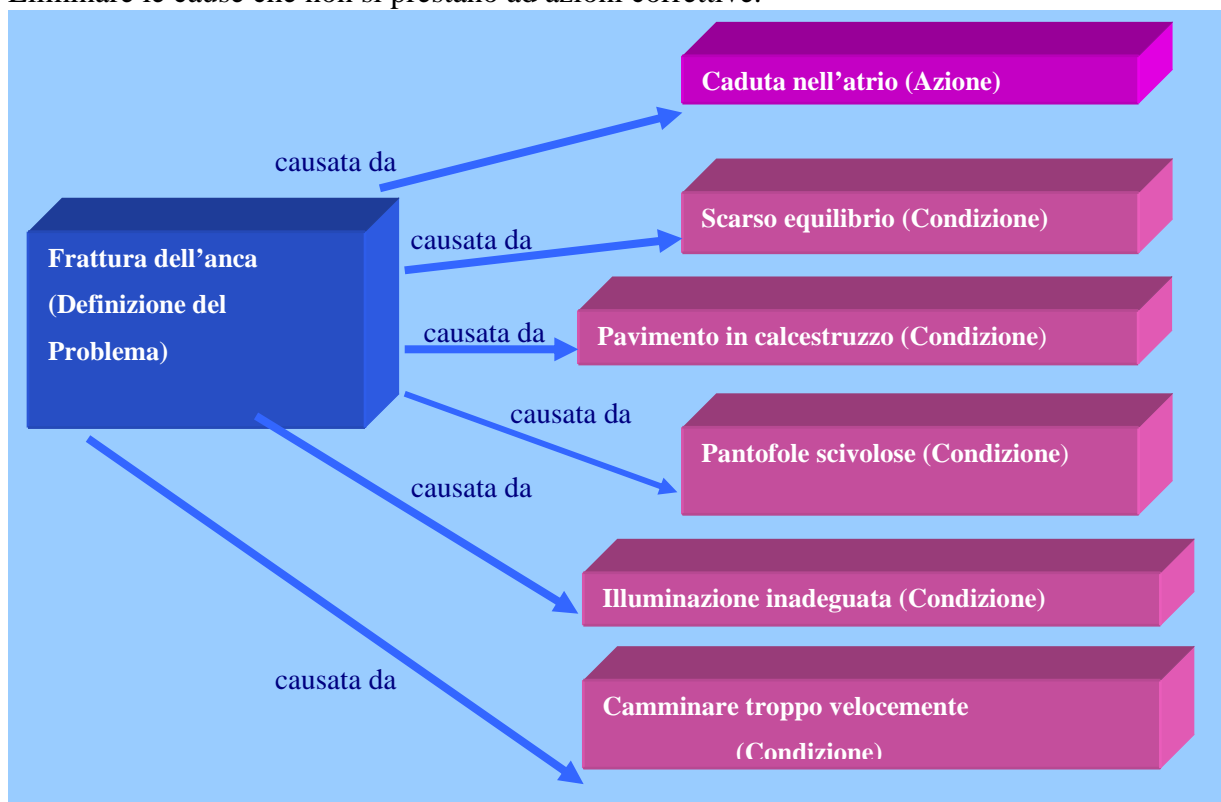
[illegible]

Frattura dell'anca (Definizione del Problema)

causata da

Caduta nell'atrio (Azione)

causata da

Scarso equilibrio (Condizione)

causata da

Pavimento in calcestruzzo (Condizione)

causata da

Pantofole scivolose (Condizione)

causata da

Illuminazione inadeguata (Condizione)

causata da

Camminare troppo velocemente (Condizione)